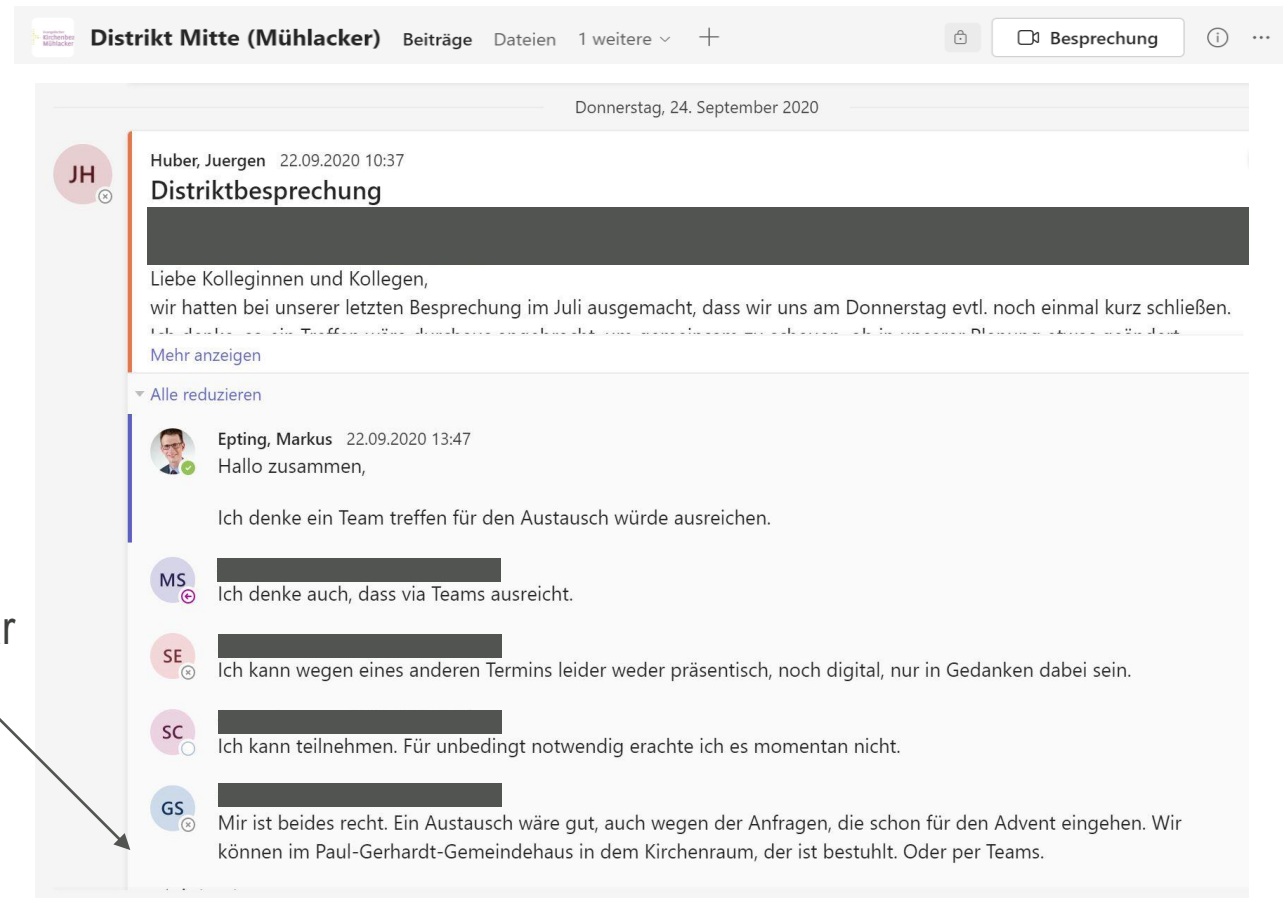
Distrikt Mitte (Mühlacker) Beiträge Dateien 1 weitere ∨ +

Besprechung

Donnerstag, 24. September 2020

JH

Huber, Juergen 22.09.2020 10:37

Distriktbesprechung

Liebe Kolleginnen und Kollegen,
wir hatten bei unserer letzten Besprechung im Juli ausgemacht, dass wir uns am Donnerstag evtl. noch einmal kurz schließen. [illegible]

Mehr anzeigen

Alle reduzieren

Epting, Markus 22.09.2020 13:47
Hallo zusammen,

Ich denke ein Team treffen für den Austausch würde ausreichen.

MS
Ich denke auch, dass via Teams ausreicht.

SE
Ich kann wegen eines anderen Termins leider weder präsentisch, noch digital, nur in Gedanken dabei sein.

SC
Ich kann teilnehmen. Für unbedingt notwendig erachte ich es momentan nicht.

GS
Mir ist beides recht. Ein Austausch wäre gut, auch wegen der Anfragen, die schon für den Advent eingehen. Wir können im Paul-Gerhardt-Gemeindehaus in dem Kirchenraum, der ist bestuhlt. Oder per Teams.

r